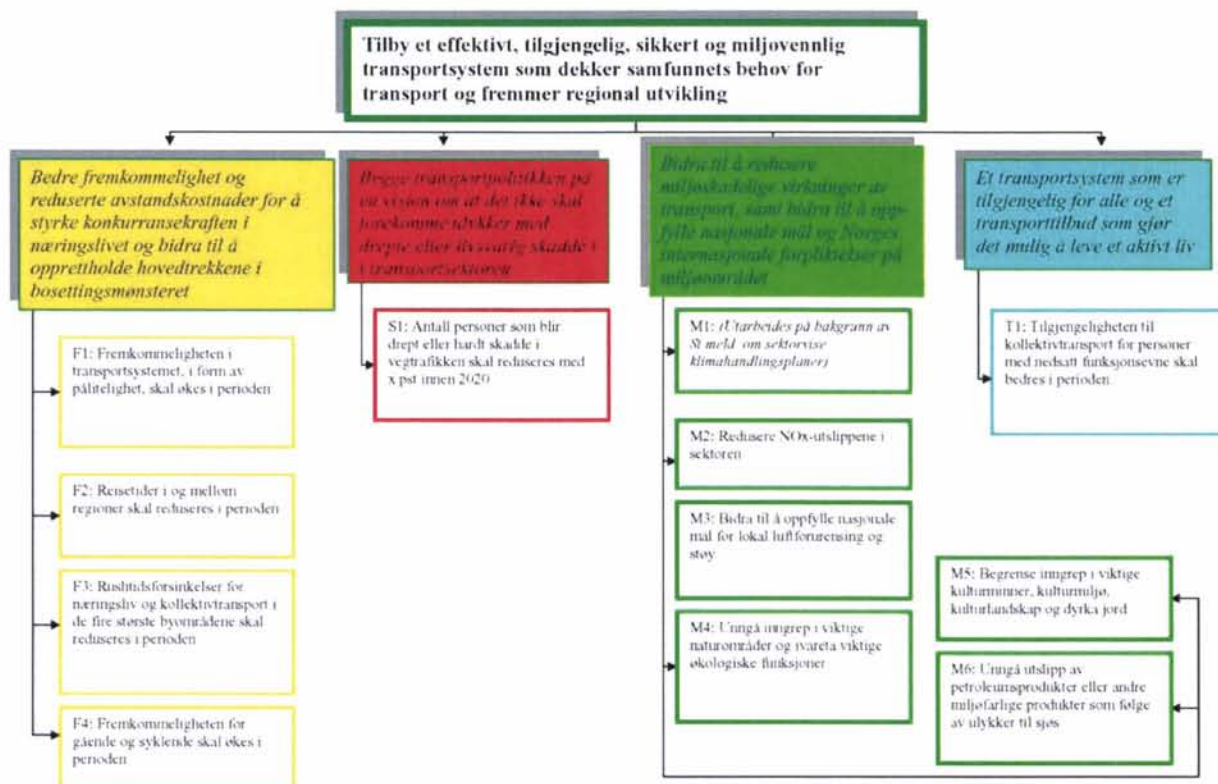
Tilby et effektivt, tilgjengelig, sikkert og miljovennlig transportsystem som dekker samfunnets behov for transport og fremmer regional utvikling

Bedre fremkommelighet og reduserte avstandskostnader for å styrke konkurransekraften i næringslivet og bidra til å opprettholde hovedtrekkene i bosettingsmønsteret

F1: Fremkommeligheten i transportsystemet, i form av pålitelighet, skal økes i perioden

F2: Reisetider i og mellom regioner skal reduseres i perioden

F3: Rushtidsforsinkelser for næringsliv og kollektivtransport i de fire største byområdene skal reduseres i perioden

F4: Fremkommeligheten for gående og syklende skal økes i perioden

Bygge transportpolitikken på en visjon om at det ikke skal forekomme ulykker med drepte eller livsvarig skadde i transportsektoren

S1: Antall personer som blir drept eller hardt skadde i vegtrafikken skal reduseres med x pst innen 2020

Bidra til å redusere miljøskadelige virkninger av transport, samt bidra til å oppfylle nasjonale mål og Norges internasjonale forpliktelser på miljøområdet

M1: (Utarbeides på bakgrunn av St meld. om sektorvise klimahandlingsplaner)

M2: Redusere NOx-utslippene i sektoren

M3: Bidra til å oppfylle nasjonale mål for lokal luftforurensing og støy

M4: Unngå inngrep i viktige naturområder og ivareta viktige økologiske funksjoner

M5: Begrense inngrep i viktige kulturminner, kulturmiljø, kulturlandskap og dyrka jord

M6: Unngå utslipp av petroleumsprodukter eller andre miljøfarlige produkter som følge av ulykker til sjøs

Et transportsystem som er tilgjengelig for alle og et transporttilbud som gjør det mulig å leve et aktivt liv

T1: Tilgjengeligheten til kollektivtransport for personer med nedsatt funksjonsevne skal bedres i perioden.